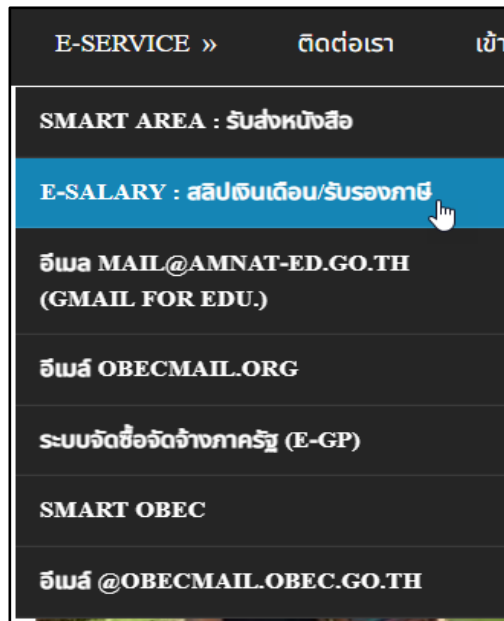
E-SERVICE »
ติดต่อเรา
เข้า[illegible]

SMART AREA : รับส่งหนังสือ

E-SALARY : สลิปเงินเดือน/รับรองภาษี

อีเมล MAIL@AMNAT-ED.GO.TH (GMAIL FOR EDU.)

อีเมล์ OBECMAIL.ORG

ระบบจัดซื้อจัดจ้างภาครัฐ (E-GP)

SMART OBEC

อีเมล์ @OBECMAIL.OBEC.GO.TH